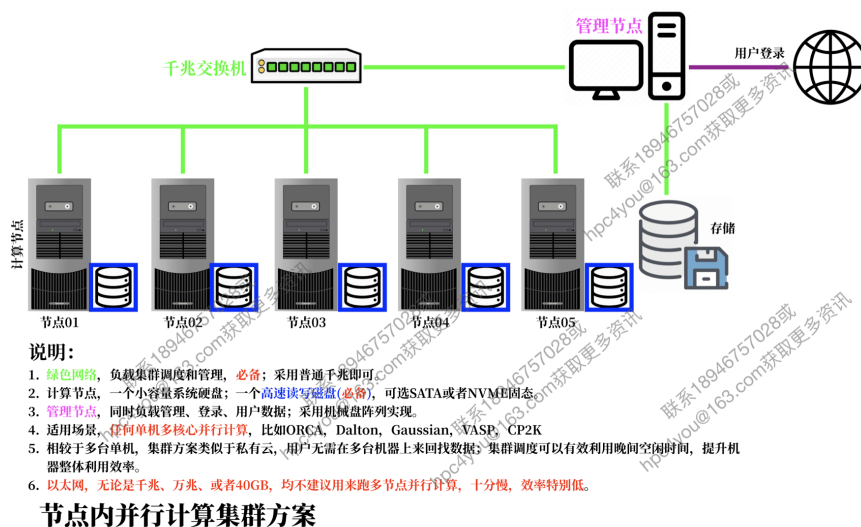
管理节点

千兆交换机

用户登录

计算节点

存储

节点01 节点02 节点03 节点04 节点05

说明：

1. 绿色网络，负载集群调度和管理，必备；采用普通千兆即可。
2. 计算节点，一个小容量系统硬盘；一个高速读写磁盘(必备)，可选SATA或者NVME固态。
3. 管理节点，同时负载管理、登录、用户数据；采用机械盘阵列实现。
4. 适用场景，针对单机多核心并行计算，比如ORCA、Dalton、Gaussian、VASP、CP2K
5. 相较于多台单机，集群方案类似于私有云，用户无需在多台机器上来回找数据；集群调度可以有效利用晚间空闲时间，提升机器整体利用效率。
6. 以太网，无论是千兆、万兆、或者40GB，均不建议用来跑多节点并行计算，十分慢，效率特别低。

节点内并行计算集群方案

联系18946757028或hpc4you@163.com获取更多资讯
联系18946757028或hpc4you@163.com获取更多资讯
联系18946757028或hpc4you@163.com获取更多资讯
联系18946757028或hpc4you@163.com获取更多资讯
联系18946757028或hpc4you@163.com获取更多资讯